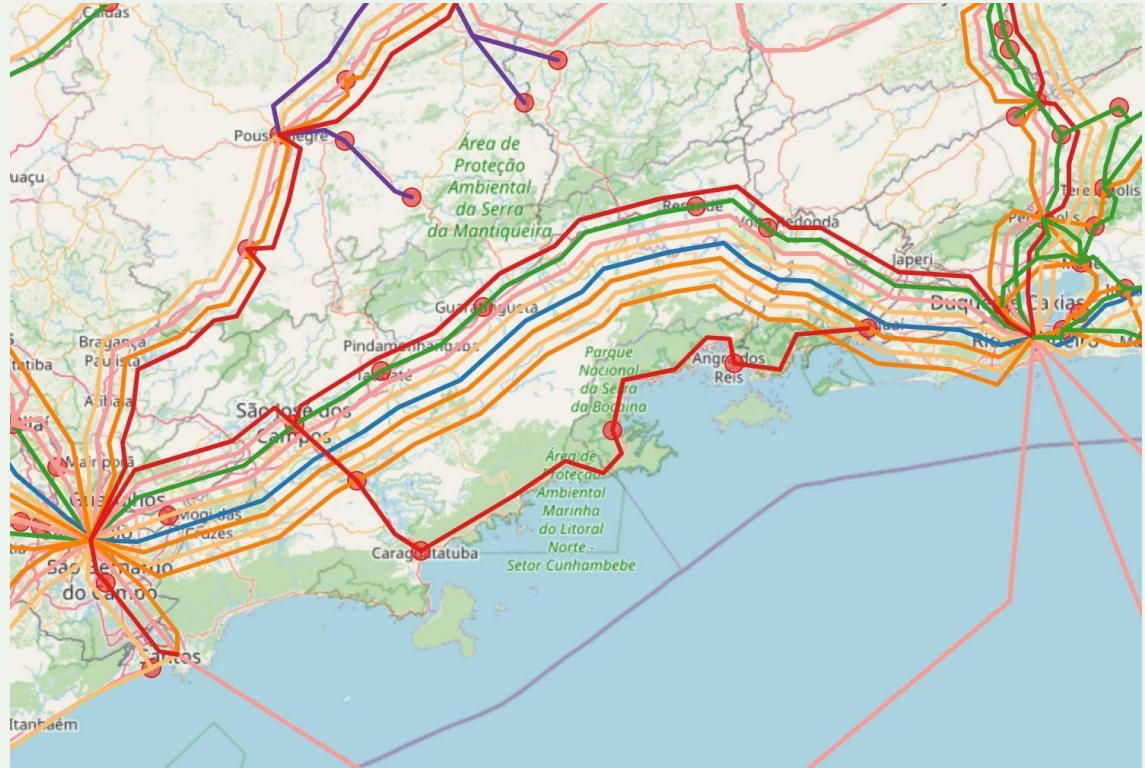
Caldas

Pouso Alegre

uaçu

Área de Proteção Ambiental da Serra da Mantiqueira

Resende

Volta Redonda

Japeri

Teresópolis

Petrópolis

Duque de Caxias

Rio de Janeiro

Guaratinguetá

Bragança Paulista

Atibaia

Pindamonhangaba

Taubaté

São José dos Campos

Parque Nacional da Serra da Bocaina

Angra dos Reis

Itaguaí

Mairiporã

Guarulhos

Mogi das Cruzes

Área de Proteção Ambiental Marinha do Litoral Norte - Setor Cunhambebe

Caraguatatuba

São Bernardo do Campo

Santos

Itanhaém